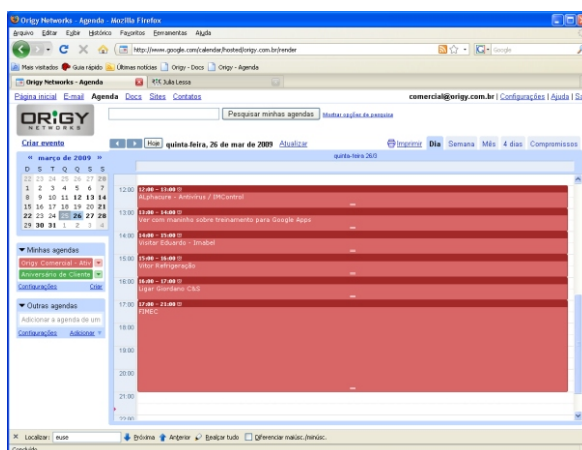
Origy Networks - Agenda - Mozilla Firefox

Arquivo Editar Exibir Histórico Favoritos Ferramentas Ajuda

http://www.google.com/calendar/hosted/origy.com.br/render

Mais visitados Guia rápido Últimas notícias Origy - Docs Origy - Agenda

Origy Networks - Agenda | RTX Júlia Lessa

Página inicial E-mail Agenda Docs Sites Contatos

comercial@origy.com.br | Configurações | Ajuda | Sa

ORIGY NETWORKS

Pesquisar minhas agendas Mostrar opções de pesquisa

Criar evento

Hoje quinta-feira, 26 de mar de 2009 Atualizar

Imprimir Dia Semana Mês 4 dias Compromissos

« março de 2009 »

| D | S | T | Q | Q | S | S |
|---|---|---|---|---|---|---|
| 22 | 23 | 24 | 25 | 26 | 27 | 28 |
| 1 | 2 | 3 | 4 | 5 | 6 | 7 |
| 8 | 9 | 10 | 11 | 12 | 13 | 14 |
| 15 | 16 | 17 | 18 | 19 | 20 | 21 |
| 22 | 23 | 24 | 25 | 26 | 27 | 28 |
| 29 | 30 | 31 | 1 | 2 | 3 | 4 |

▼ Minhas agendas

Origy Comercial - Ativ

Aniversário de Cliente

Configurações Criar

▼ Outras agendas

Adicionar a agenda de um

Configurações Adicionar

quinta-feira 26/3

12:00 12:00 – 13:00 ALphacure - Antivirus / IMControl

13:00 13:00 – 14:00 Ver com maninho sobre treinamento para Google Apps

14:00 14:00 – 15:00 Visitar Eduardo - Imabel

15:00 15:00 – 16:00 Vitor Refrigeração

16:00 16:00 – 17:00 Ligar Giordano C&S

17:00 17:00 – 21:00 FIMEC

18:00

19:00

20:00

21:00

22:00

Localizar: euse Próxima Anterior Realçar tudo Diferenciar maiúsc./minúsc.

Concluído